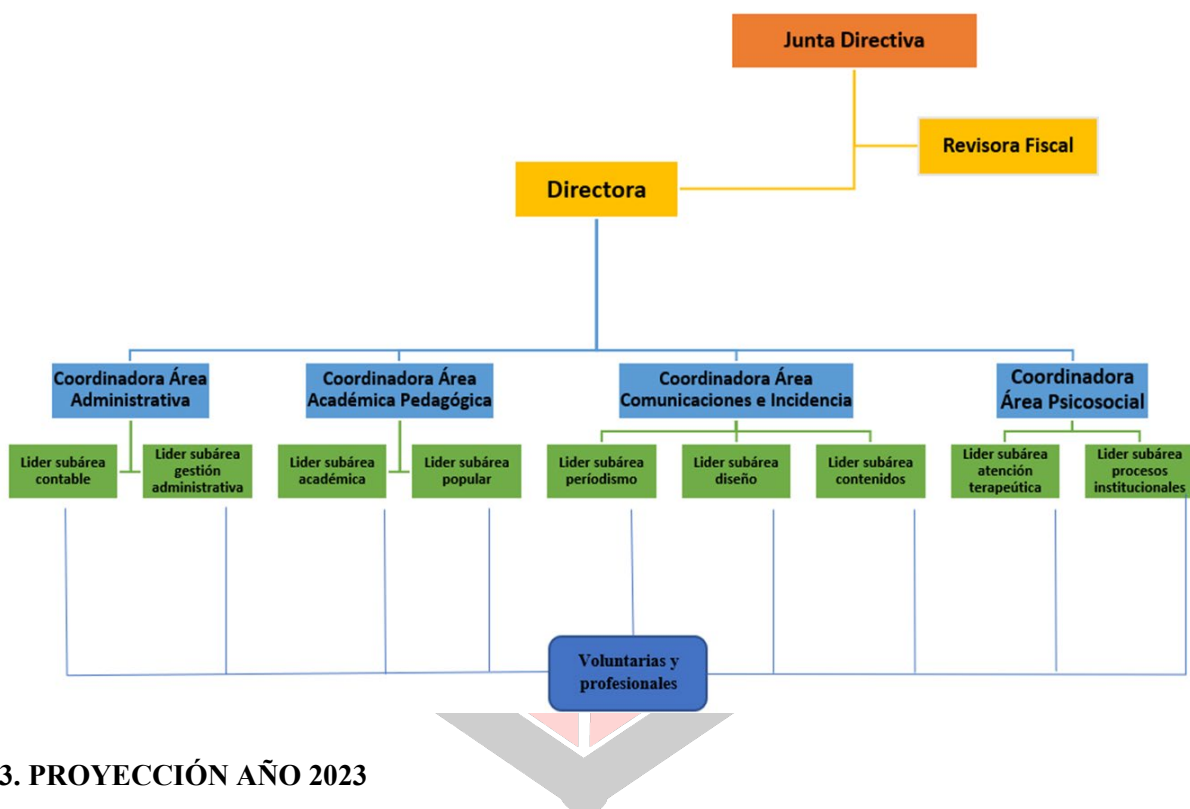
Junta Directiva

Revisora Fiscal

Directora

Coordinadora Área Administrativa

Coordinadora Área Académica Pedagógica

Coordinadora Área Comunicaciones e Incidencia

Coordinadora Área Psicosocial

Lider subárea contable

Lider subárea gestión administrativa

Lider subárea académica

Lider subárea popular

Lider subárea períodismo

Lider subárea diseño

Lider subárea contenidos

Lider subárea atención terapeútica

Lider subárea procesos institucionales

Voluntarias y profesionales

3. PROYECCIÓN AÑO 2023